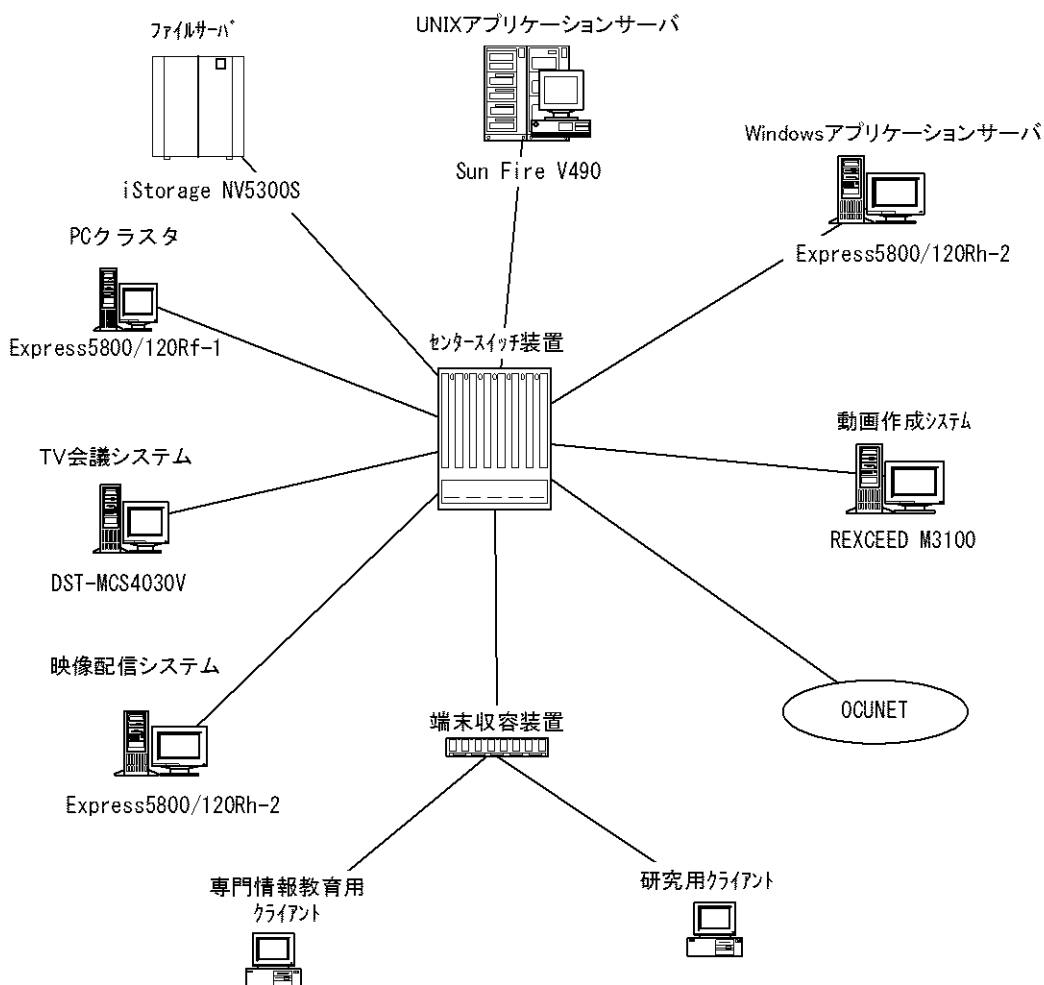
ﾌｧｲﾙｻｰﾊﾞ

iStorage NV5300S

UNIXアプリケーションサーバ

Sun Fire V490

Windowsアプリケーションサーバ

Express5800/120Rh-2

PCクラスタ

Express5800/120Rf-1

ｾﾝﾀｰｽｲｯﾁ装置

動画作成ｼｽﾃﾑ

REXCEED M3100

TV会議システム

DST-MCS4030V

映像配信システム

Express5800/120Rh-2

端末収容装置

OCUNET

専門情報教育用ｸﾗｲｱﾝﾄ

研究用ｸﾗｲｱﾝﾄ